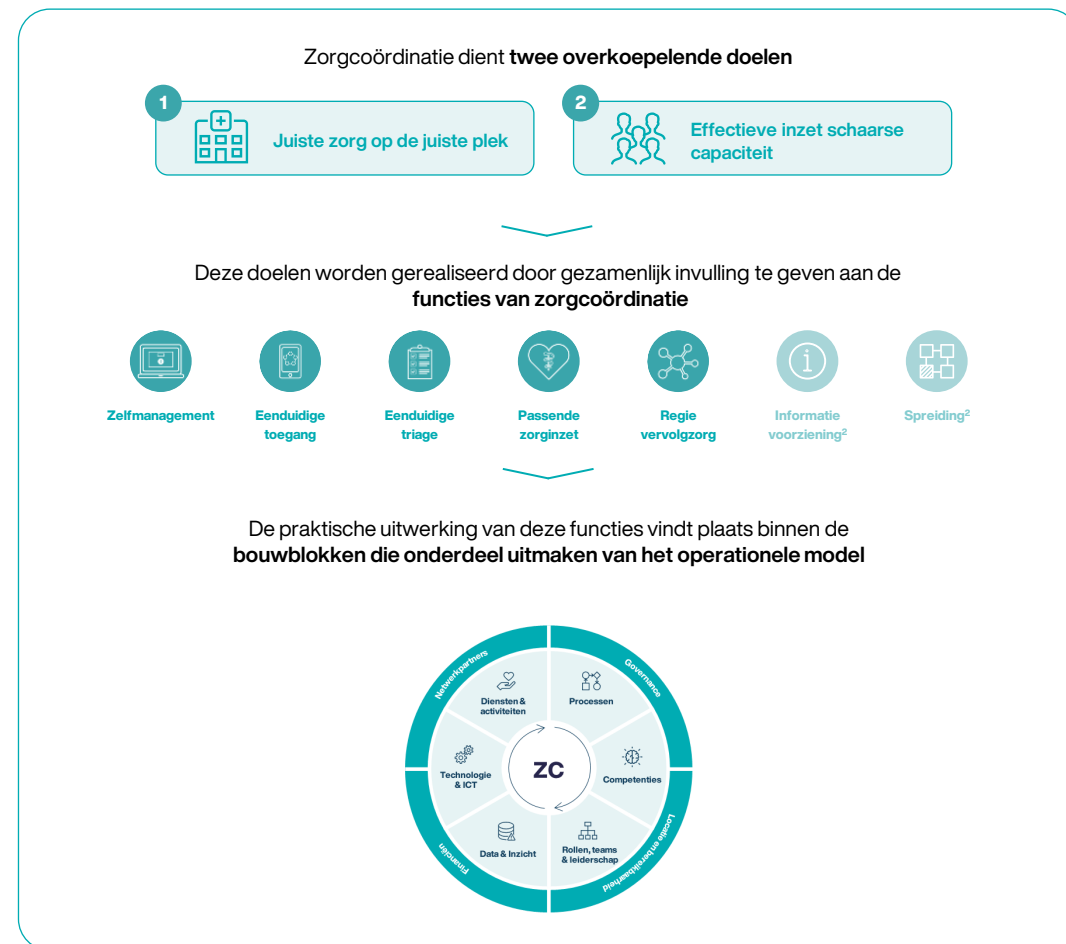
Zorgcoördinatie dient **twee overkoepelende doelen**

1 Juiste zorg op de juiste plek

2 Effectieve inzet schaarse capaciteit

Deze doelen worden gerealiseerd door gezamenlijk invulling te geven aan de **functies van zorgcoördinatie**

Zelfmanagement

Eenduidige toegang

Eenduidige triage

Passende zorginzet

Regie vervolgzorg

Informatie voorziening$^2$

Spreiding$^2$

De praktische uitwerking van deze functies vindt plaats binnen de **bouwblokken die onderdeel uitmaken van het operationele model**

Netwerkpartners

Governance

Locatie en bereikbaarheid

Financiën

Diensten & activiteiten

Processen

Competenties

Rollen, teams & leiderschap

Data & Inzicht

Technologie & ICT

ZC